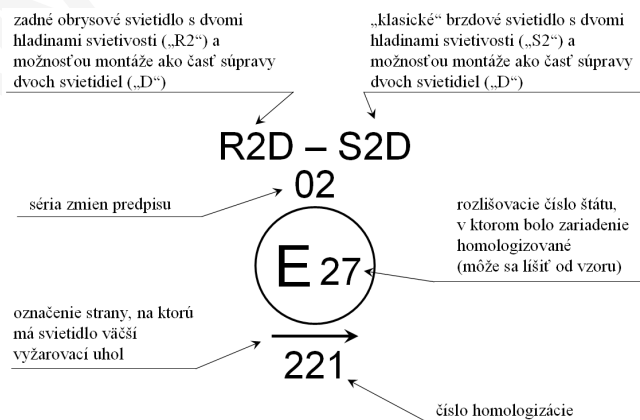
zadné obrysové svietidlo s dvomi hladinami svietivosti („R2“) a možnosťou montáže ako časť súpravy dvoch svietidiel („D“)

„klasické“ brzdové svietidlo s dvomi hladinami svietivosti („S2“) a možnosťou montáže ako časť súpravy dvoch svietidiel („D“)

R2D – S2D

02

séria zmien predpisu

rozlišovacie číslo štátu, v ktorom bolo zariadenie homologizované (môže sa líšiť od vzoru)

E 27

označenie strany, na ktorú má svietidlo väčší vyžarovací uhol

221

číslo homologizácie